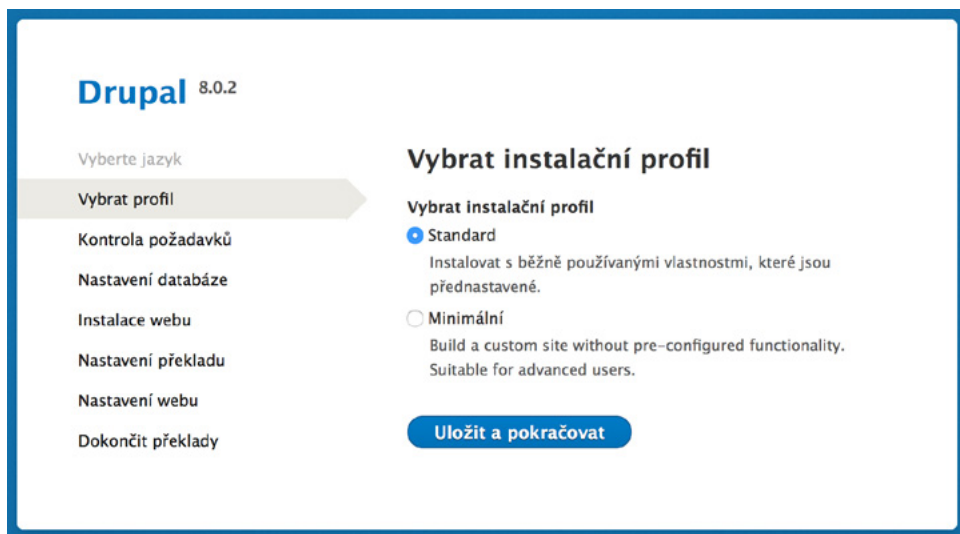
Drupal 8.0.2

Vyberte jazyk

Vybrat profil

Kontrola požadavků

Nastavení databáze

Instalace webu

Nastavení překladu

Nastavení webu

Dokončit překlady

Vybrat instalační profil

Vybrat instalační profil

Standard

Instalovat s běžně používanými vlastnostmi, které jsou přednastavené.

Minimální

Build a custom site without pre-configured functionality. Suitable for advanced users.

Uložit a pokračovat